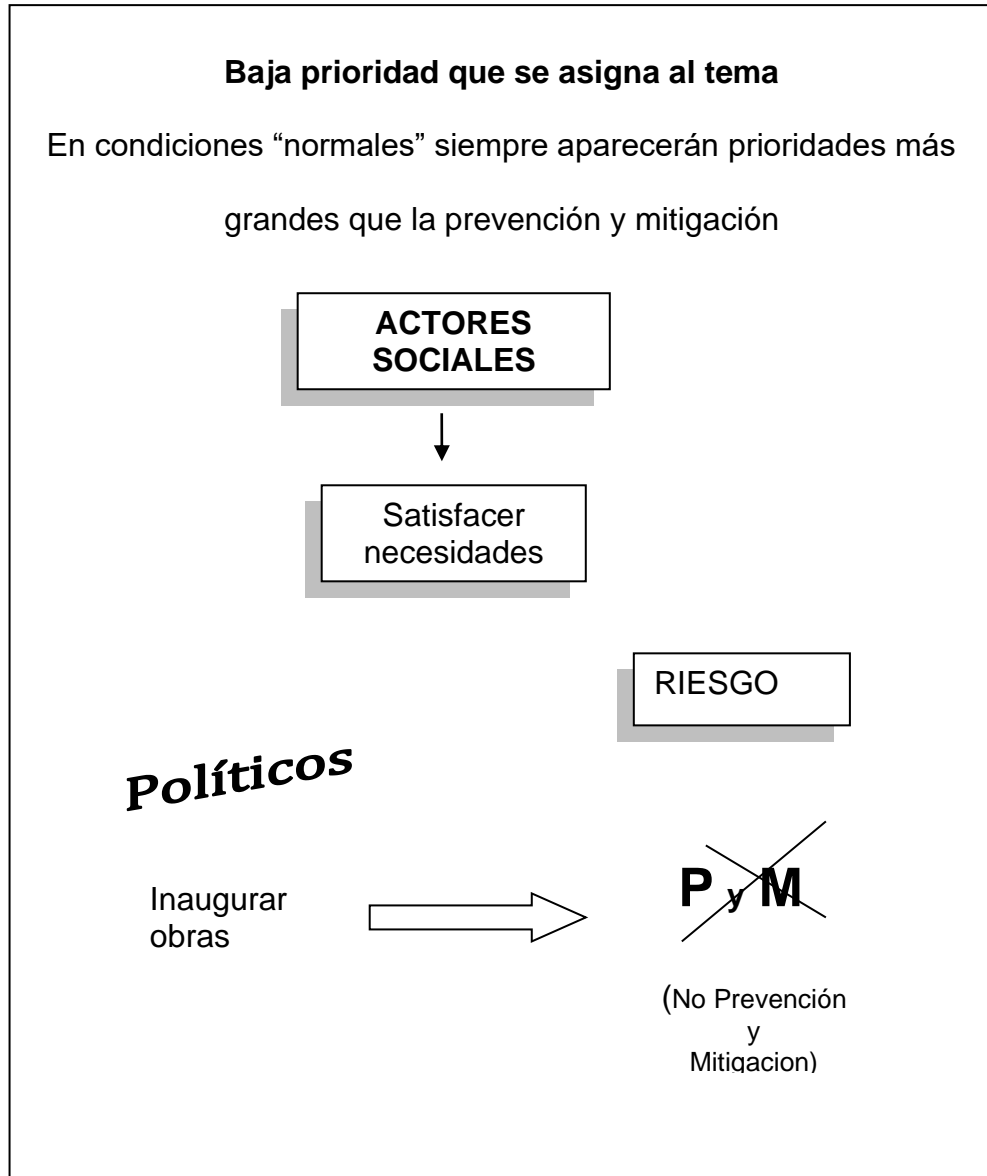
**Baja prioridad que se asigna al tema**

En condiciones "normales" siempre aparecerán prioridades más grandes que la prevención y mitigación

ACTORES SOCIALES

Satisfacer necesidades

RIESGO

Políticos

Inaugurar obras

P y M

(No Prevención y Mitigacion)